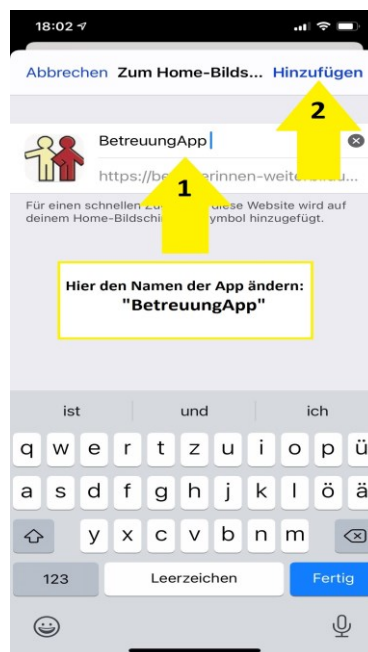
18:02

Abbrechen Zum Home-Bilds... Hinzufügen

2

BetreuungApp

https://be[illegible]erinnen-weite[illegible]

1

Für einen schnellen Zu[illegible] diese Website wird auf deinem Home-Bildschi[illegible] Symbol hinzugefügt.

Hier den Namen der App ändern:
"BetreuungApp"

ist und ich

q w e r t z u i o p ü
a s d f g h j k l ö ä
y x c v b n m
123 Leerzeichen Fertig